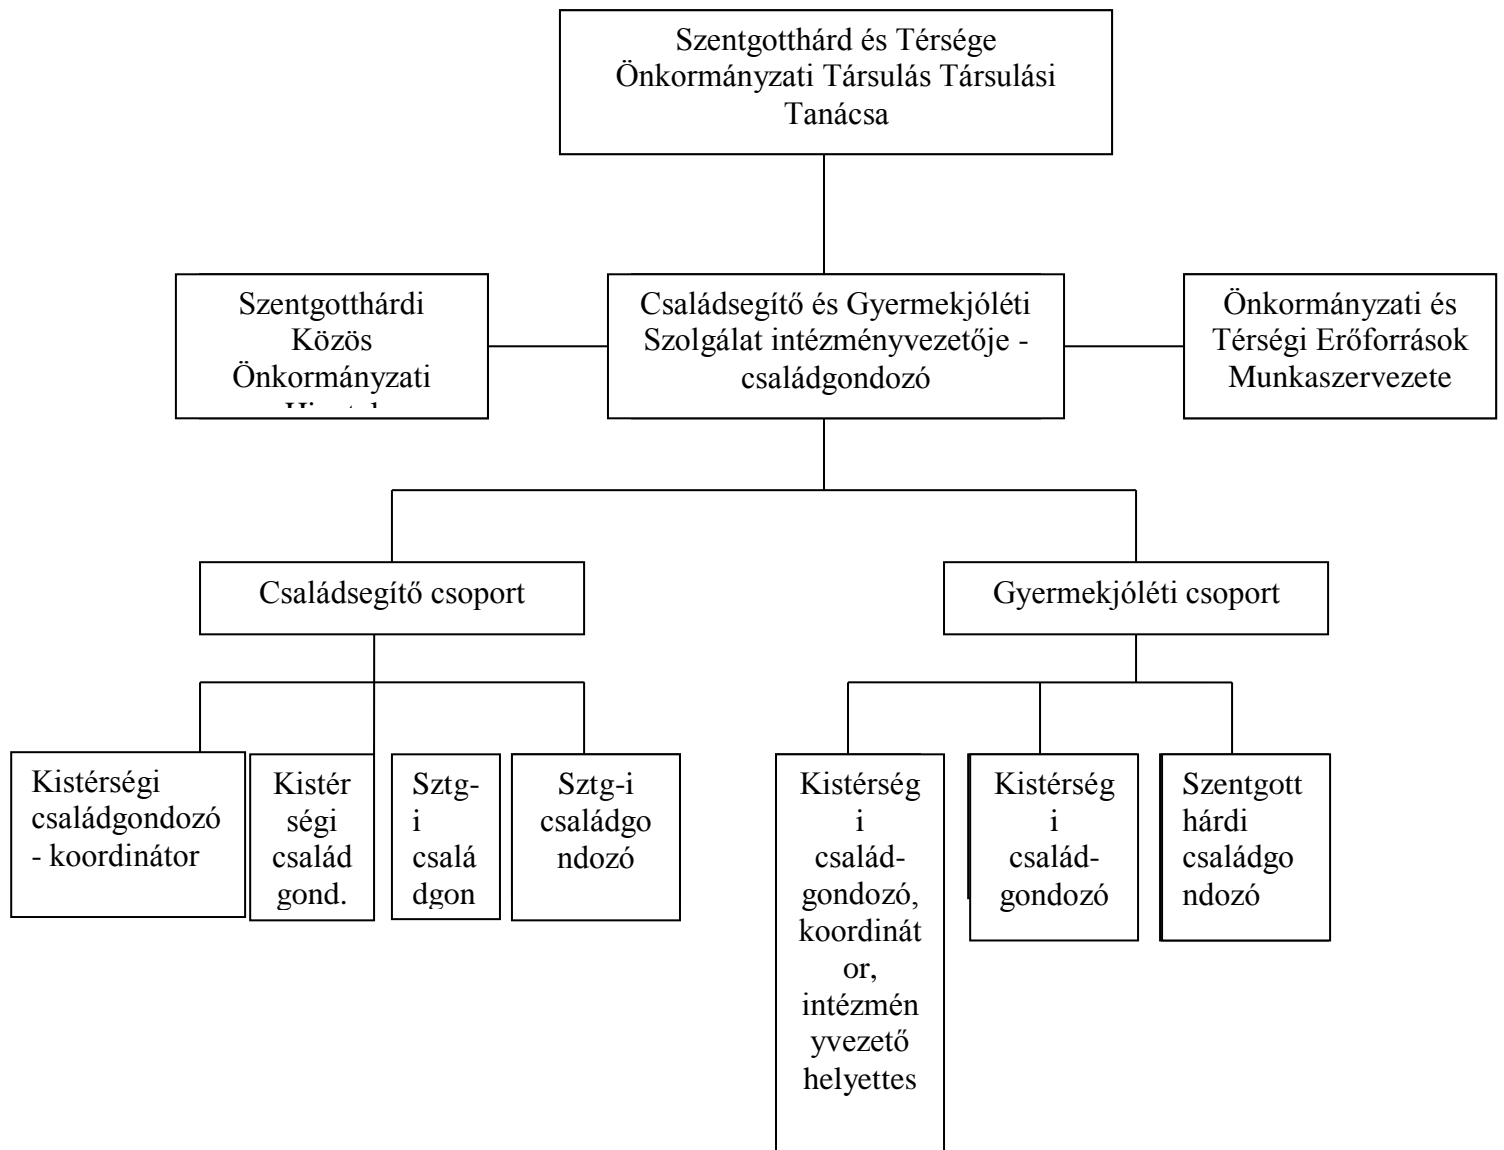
Szentgotthárd és Térsége Önkormányzati Társulás Társulási Tanácsa

Szentgotthárdi Közös Önkormányzati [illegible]

Családsegítő és Gyermekjóléti Szolgálat intézményvezetője - családgondozó

Önkormányzati és Térségi Erőforrások Munkaszervezete

Családsegítő csoport

Gyermekjóléti csoport

Kistérségi családgondozó - koordinátor

Kistérségi család gond.

Sztg-i csalá dgon

Sztg-i családgondozó

Kistérségi család-gondozó, koordinátor, intézményvezető helyettes

Kistérségi család-gondozó

Szentgotthárdi családgondozó